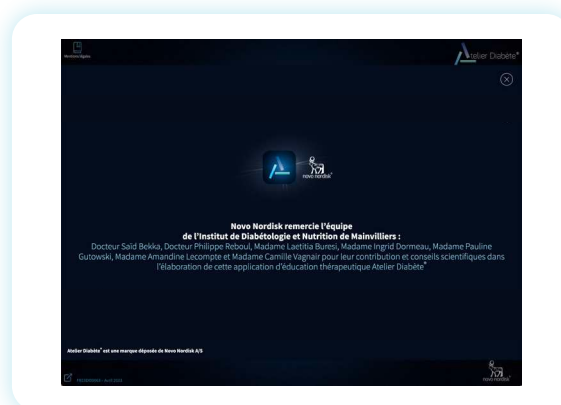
Mentions légales

Atelier Diabète®

novo nordisk®

Novo Nordisk remercie l'équipe
de l'Institut de Diabétologie et Nutrition de Mainvilliers :

Docteur Saïd Bekka, Docteur Philippe Reboul, Madame Laetitia Buresi, Madame Ingrid Dormeau, Madame Pauline Gutowski, Madame Amandine Lecompte et Madame Camille Vagnair pour leur contribution et conseils scientifiques dans l'élaboration de cette application d'éducation thérapeutique Atelier Diabète®

Atelier Diabète® est une marque déposée de Novo Nordisk A/S

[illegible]

novo nordisk®